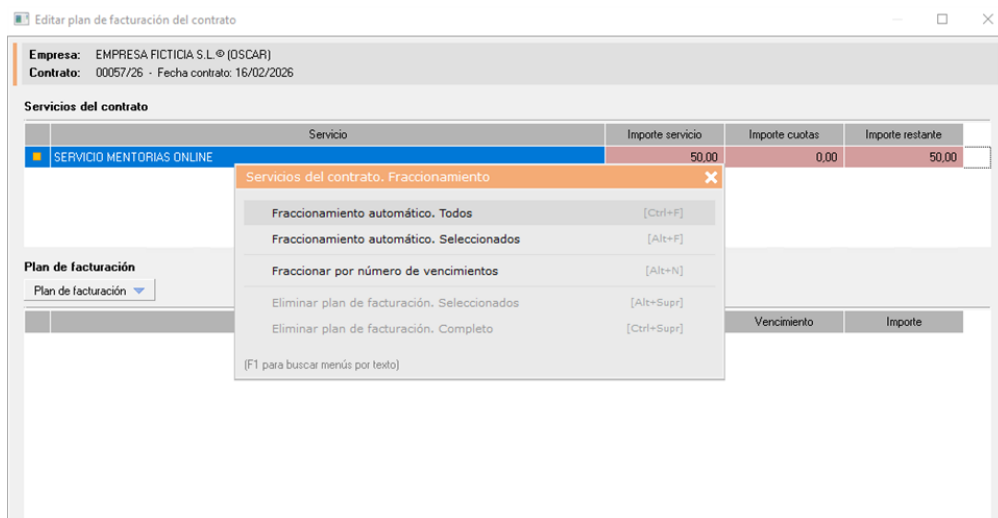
Editar plan de facturación del contrato

Empresa: EMPRESA FICTICIA S.L.® (OSCAR)
Contrato: 00057/26 · Fecha contrato: 16/02/2026

Servicios del contrato

| | Servicio | Importe servicio | Importe cuotas | Importe restante |
|---|---|---|---|---|
| | SERVICIO MENTORIAS ONLINE | 50,00 | 0,00 | 50,00 |

Servicios del contrato. Fraccionamiento

Fraccionamiento automático. Todos [Ctrl+F]
Fraccionamiento automático. Seleccionados [Alt+F]
Fraccionar por número de vencimientos [Alt+N]
Eliminar plan de facturación. Seleccionados [Alt+Supr]
Eliminar plan de facturación. Completo [Ctrl+Supr]

(F1 para buscar menús por texto)

Plan de facturación

Plan de facturación

| | | Vencimiento | Importe |
|---|---|---|---|